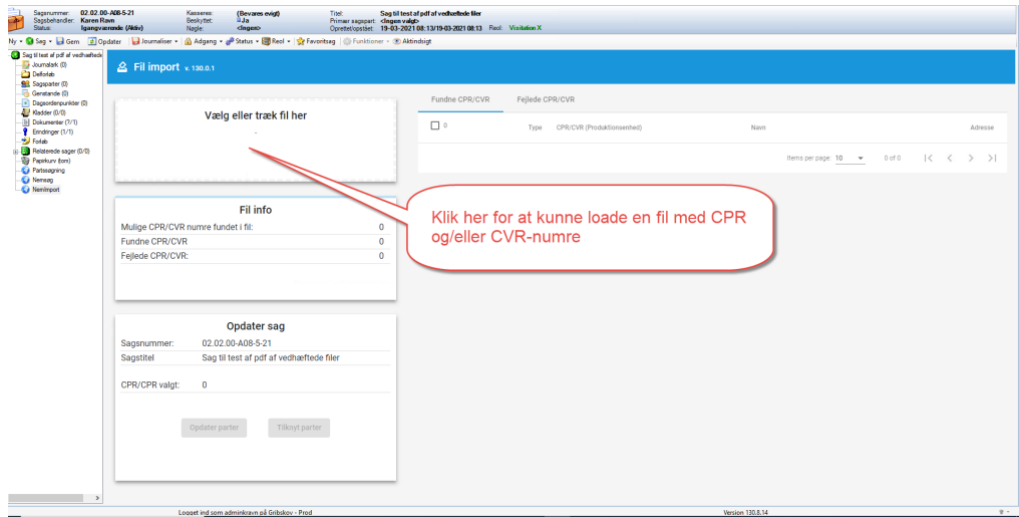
Sagsnummer: 02.02.00-A08-5-21
Sagsbehandler: Karen Ravn
Status: Igangværende (Aktiv)
Kassation: (Bevares evigt)
Beskyttet: Ja
Nøgle: <Ingen>
Titel: Sag til test af pdf af vedhæftede filer
Primær sagspart: <Ingen valgt>
Oprettet/opdat: 19-03-2021 08:13/19-03-2021 08:13 Real: Visitation X

Ny • Søg • Gem | Opdater | Journaliser • | Adgang • | Status • | Reol • | Favoritsag | Funktioner • | Aktindsigt

Sag til test af pdf af vedhæftede
Journalark (0)
Delforløb
Sagsparter (0)
Genstande (0)
Dagsordenpunkter (0)
Kladder (0/0)
Dokumenter (1/1)
Erindringer (1/1)
Forløb
Relaterede sager (0/0)
Papirkurv (tom)
Partssøgning
Nemsag
NemImport

Fil import v. 130.0.1

Vælg eller træk fil her

Fil info
Mulige CPR/CVR numre fundet i fil: 0
Fundne CPR/CVR 0
Fejlede CPR/CVR: 0

Opdater sag
Sagsnummer: 02.02.00-A08-5-21
Sagstitel Sag til test af pdf af vedhæftede filer
CPR/CPR valgt: 0
Opdater parter Tilknyt parter

Fundne CPR/CVR Fejlede CPR/CVR
0 Type CPR/CVR (Produktionsenhed) Navn Adresse
Items per page: 10 0 of 0

Klik her for at kunne loade en fil med CPR og/eller CVR-numre

Logget ind som adminkravn på Gribskov - Prod
Version 130.8.14